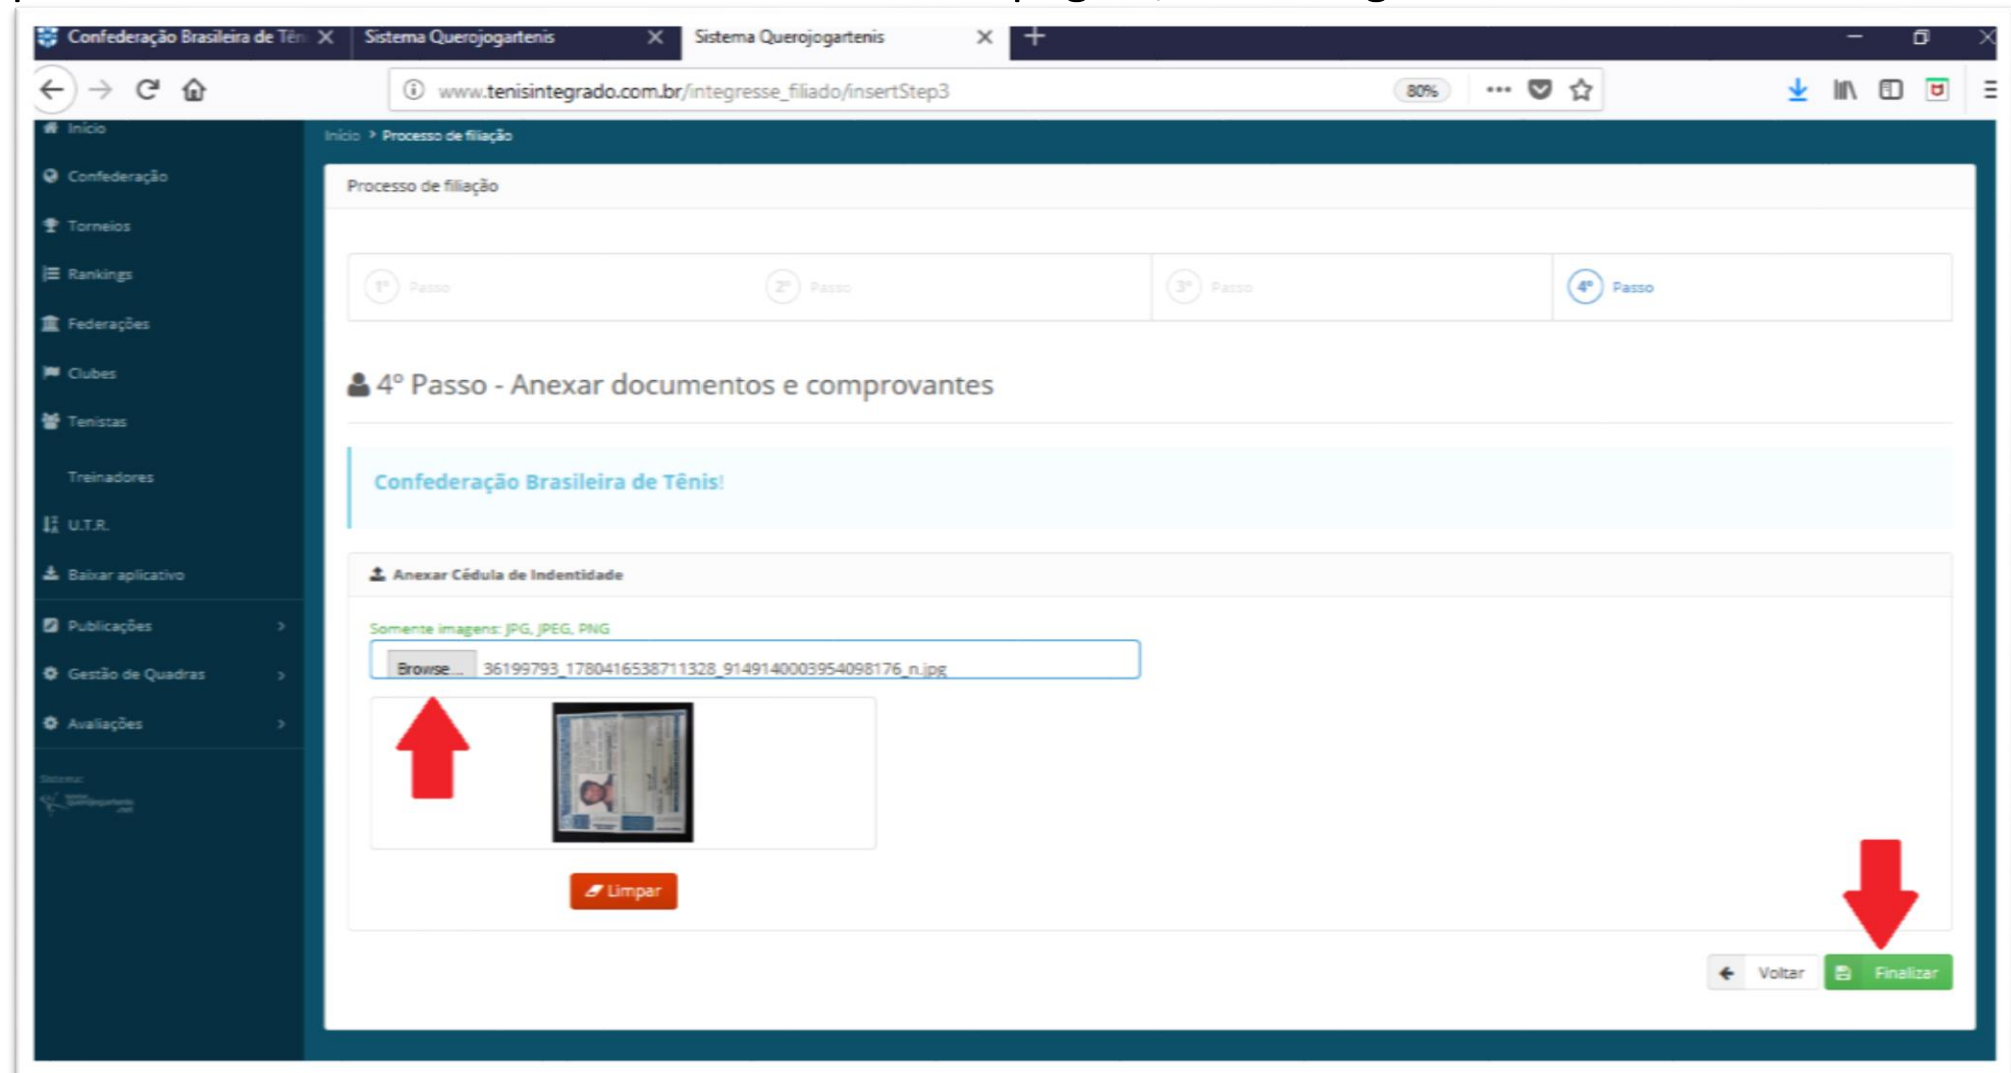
Confederação Brasileira de Tên
Sistema Querojogartenis
Sistema Querojogartenis

www.tenisintegrado.com.br/integresse_filiado/insertStep3
80%

Início
Confederação
Torneios
Rankings
Federações
Clubes
Tenistas
Treinadores
U.T.R.
Baixar aplicativo
Publicações
Gestão de Quadras
Avaliações

Início > Processo de filiação

Processo de filiação

1º Passo
2º Passo
3º Passo
4º Passo

4º Passo - Anexar documentos e comprovantes

Confederação Brasileira de Tênis!

Anexar Cédula de Indentidade

Somente imagens: JPG, JPEG, PNG

Browse... 36199793_1780416538711328_9149140003954098176_n.jpg

Limpar

Voltar
Finalizar